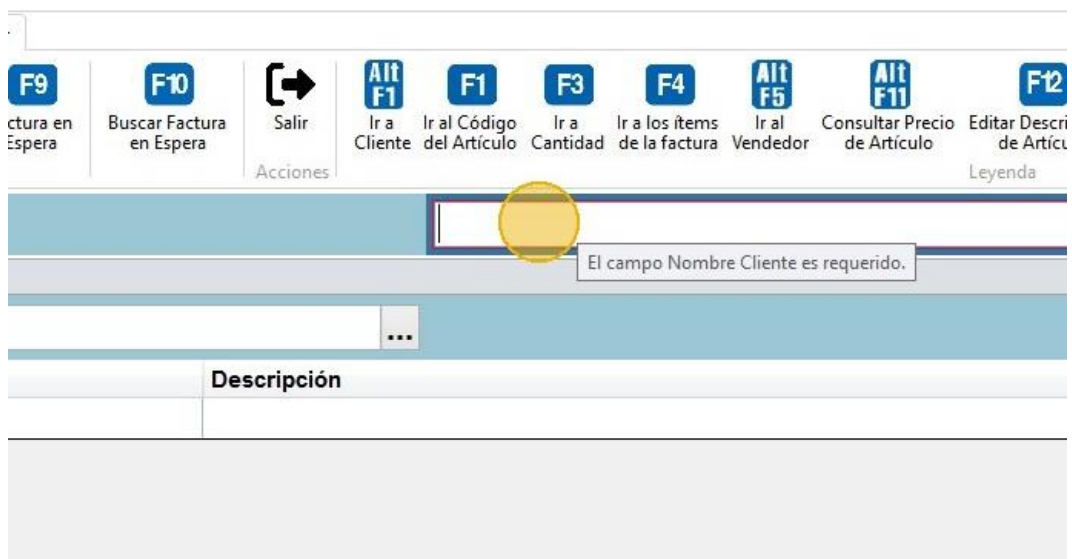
F9
ctura en Espera

F10
Buscar Factura en Espera

Salir

Acciones

Alt F1
Ir a Cliente

F1
Ir al Código del Artículo

F3
Ir a Cantidad

F4
Ir a los ítems de la factura

Alt F5
Ir al Vendedor

Alt F11
Consultar Precio de Artículo

F12
Editar Descri de Artícu

Leyenda

El campo Nombre Cliente es requerido.

...

Descripción